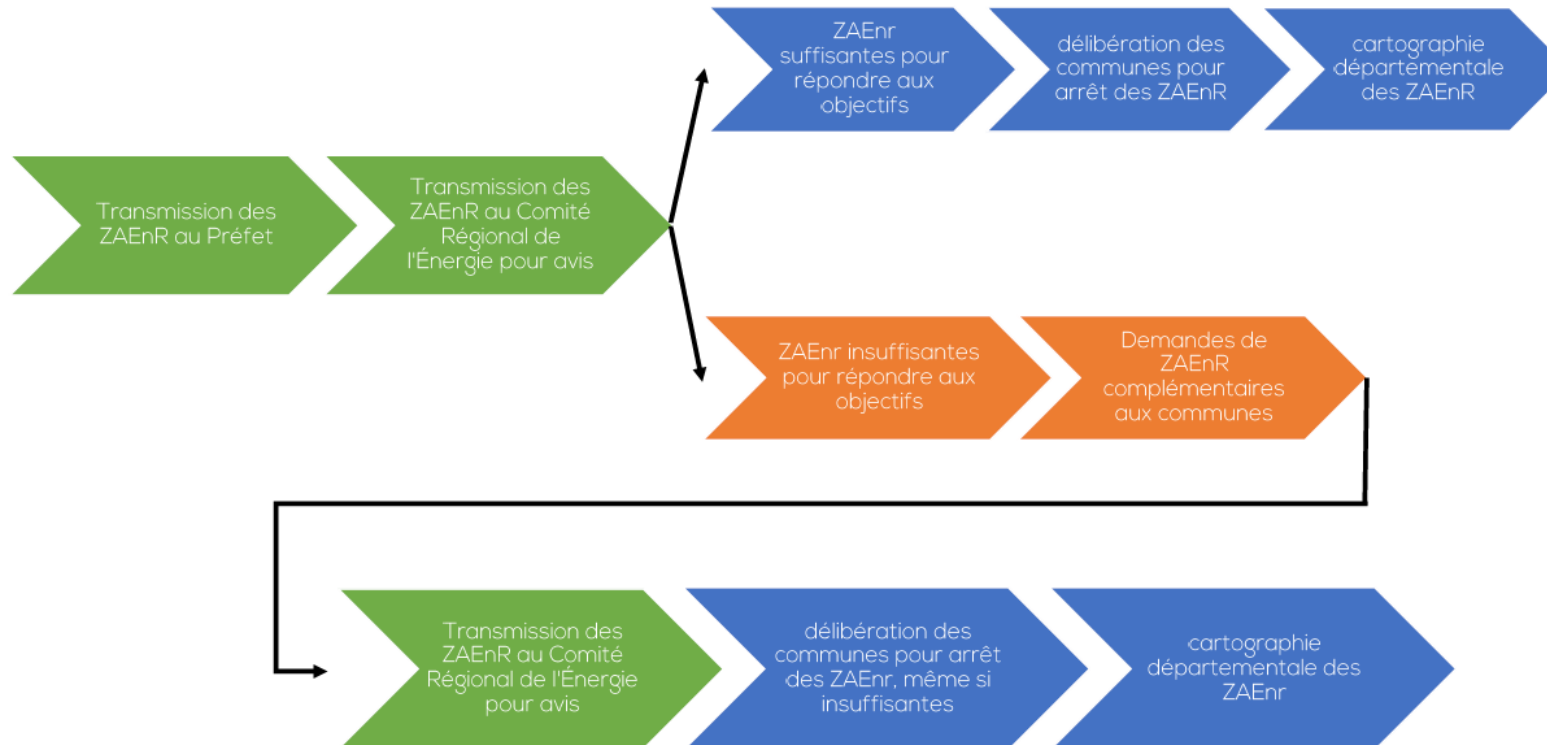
Transmission des ZAEnR au Préfet

Transmission des ZAEnR au Comité Régional de l'Énergie pour avis

ZAEnr suffisantes pour répondre aux objectifs

délibération des communes pour arrêt des ZAEnR

cartographie départementale des ZAEnR

ZAEnr insuffisantes pour répondre aux objectifs

Demandes de ZAEnR complémentaires aux communes

Transmission des ZAEnR au Comité Régional de l'Énergie pour avis

délibération des communes pour arrêt des ZAEnr, même si insuffisantes

cartographie départementale des ZAEnr